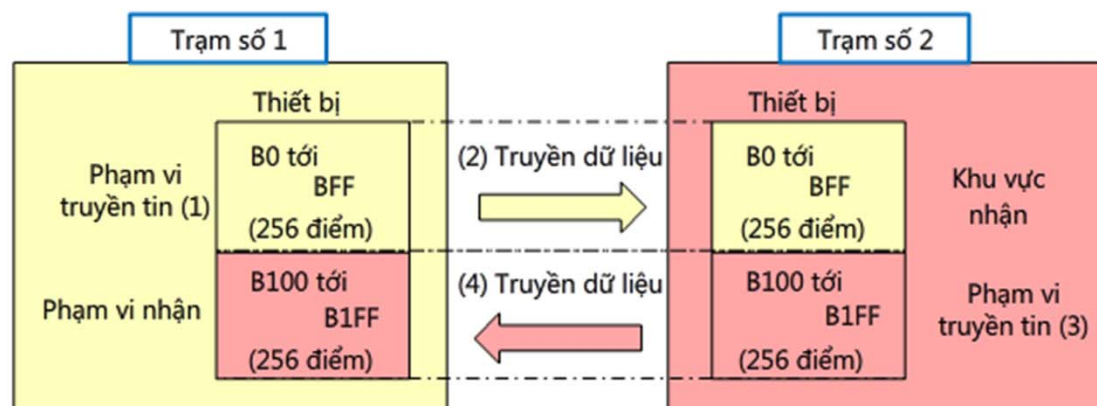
Trạm số 1

Thiết bị

Phạm vi truyền tin (1)

B0 tới BFF (256 điểm)

Phạm vi nhận

B100 tới B1FF (256 điểm)

(2) Truyền dữ liệu

(4) Truyền dữ liệu

Trạm số 2

Thiết bị

B0 tới BFF (256 điểm)

Khu vực nhận

B100 tới B1FF (256 điểm)

Phạm vi truyền tin (3)